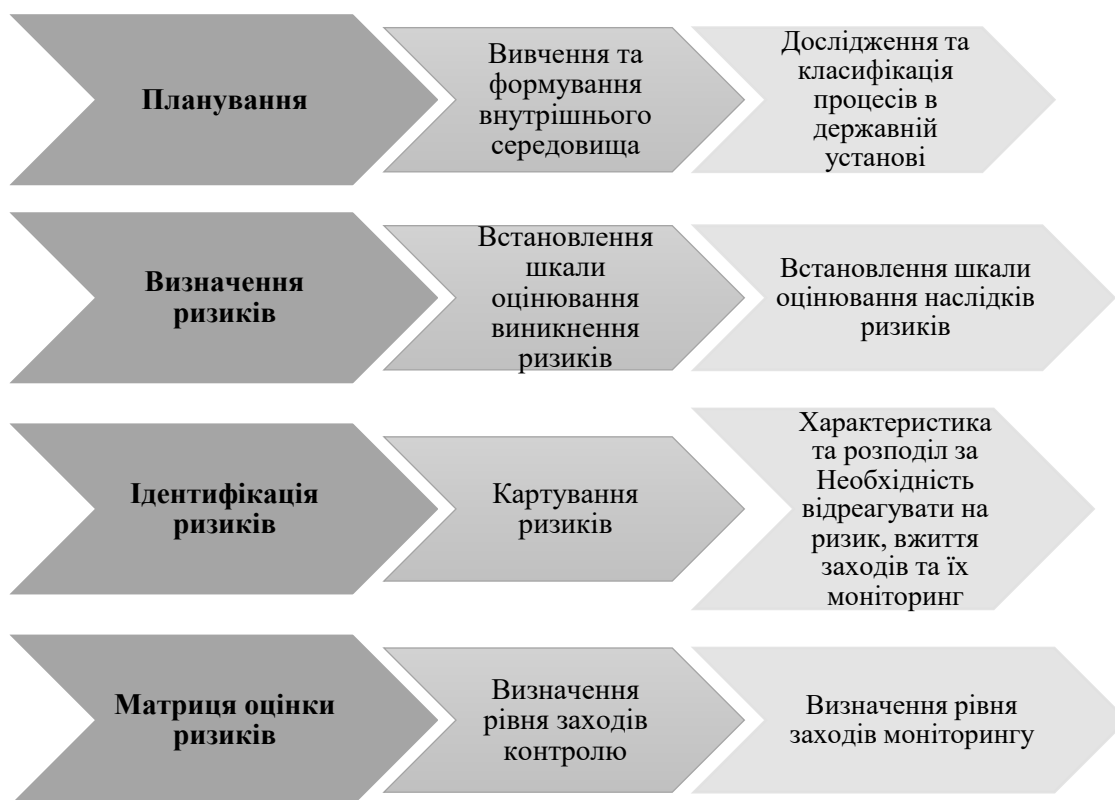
Планування

Вивчення та формування внутрішнього середовища

Дослідження та класифікація процесів в державній установі

Визначення ризиків

Встановлення шкали оцінювання виникнення ризиків

Встановлення шкали оцінювання наслідків ризиків

Ідентифікація ризиків

Картування ризиків

Характеристика та розподіл за Необхідність відреагувати на ризик, вжиття заходів та їх моніторинг

Матриця оцінки ризиків

Визначення рівня заходів контролю

Визначення рівня заходів моніторингу